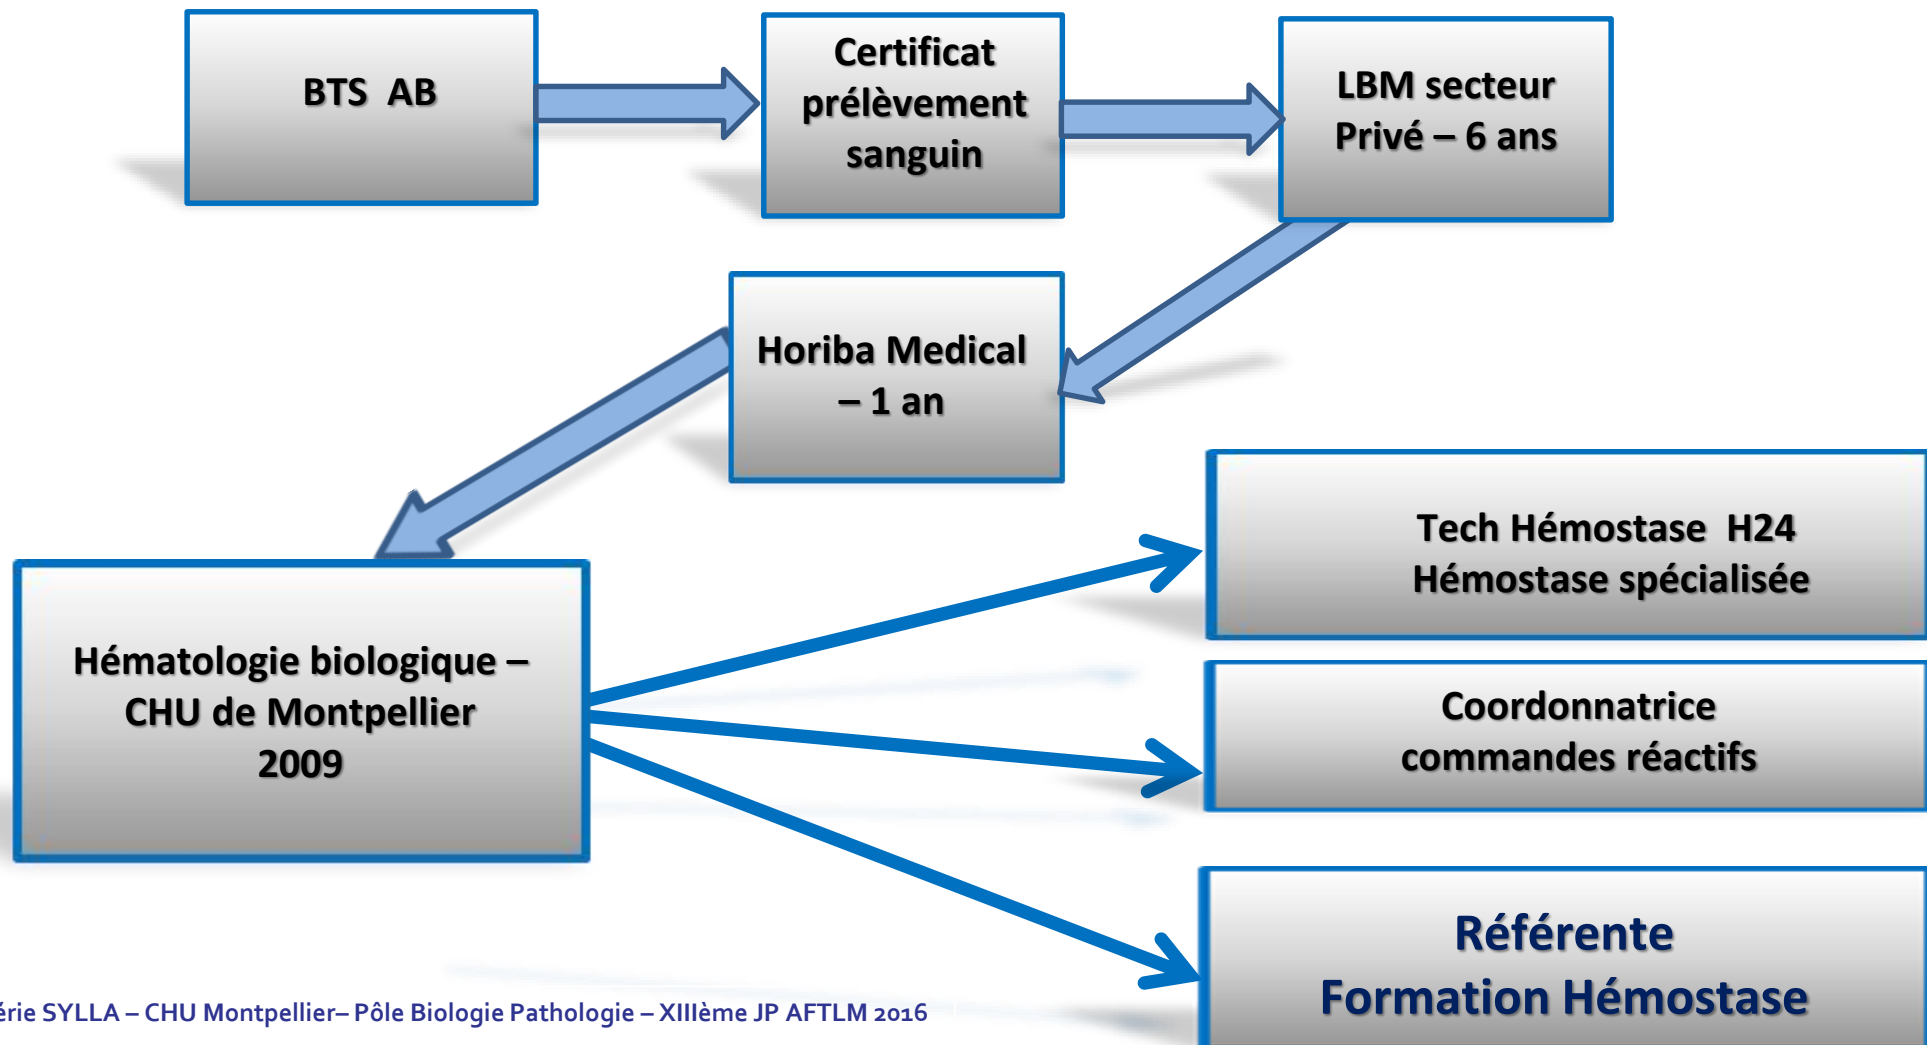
BTS AB

Certificat prélèvement sanguin

LBM secteur Privé – 6 ans

Horiba Medical – 1 an

Hématologie biologique – CHU de Montpellier 2009

Tech Hémostase H24
Hémostase spécialisée

Coordonnatrice commandes réactifs

Référente
Formation Hémostase

érie SYLLA – CHU Montpellier– Pôle Biologie Pathologie – XIIIème JP AFTLM 2016